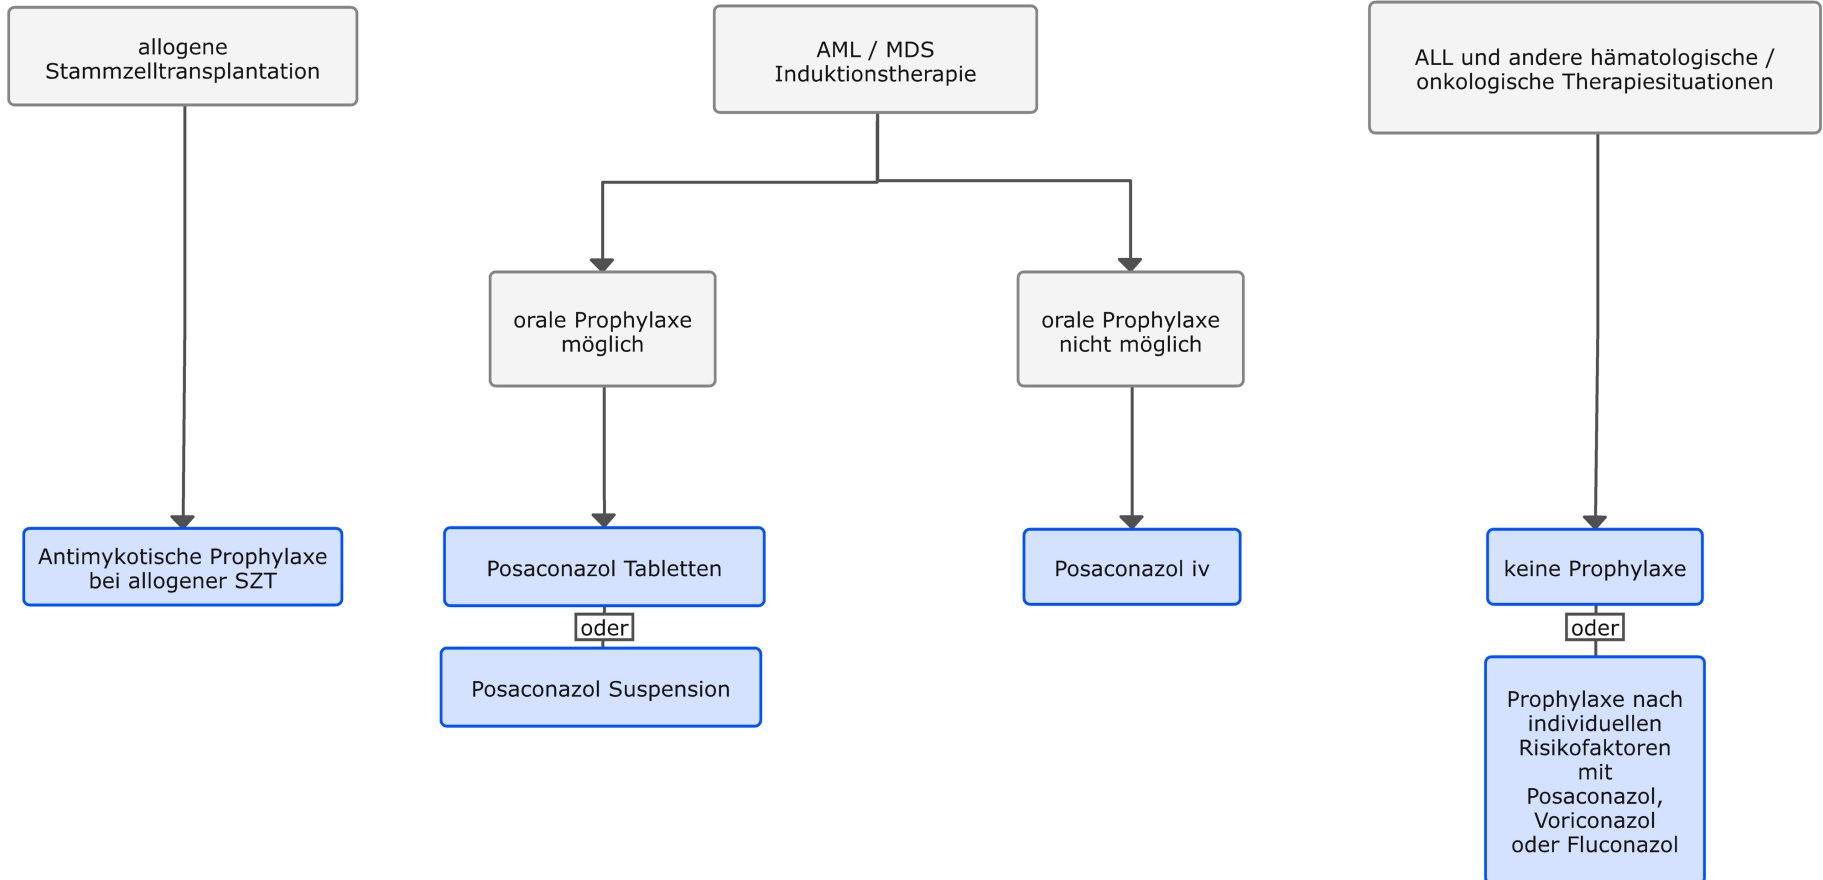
allogene Stammzelltransplantation

Antimykotische Prophylaxe bei allogener SZT

AML / MDS Induktionstherapie

orale Prophylaxe möglich

Posaconazol Tabletten

oder

Posaconazol Suspension

orale Prophylaxe nicht möglich

Posaconazol iv

ALL und andere hämatologische / onkologische Therapiesituationen

keine Prophylaxe

oder

Prophylaxe nach individuellen Risikofaktoren mit Posaconazol, Voriconazol oder Fluconazol